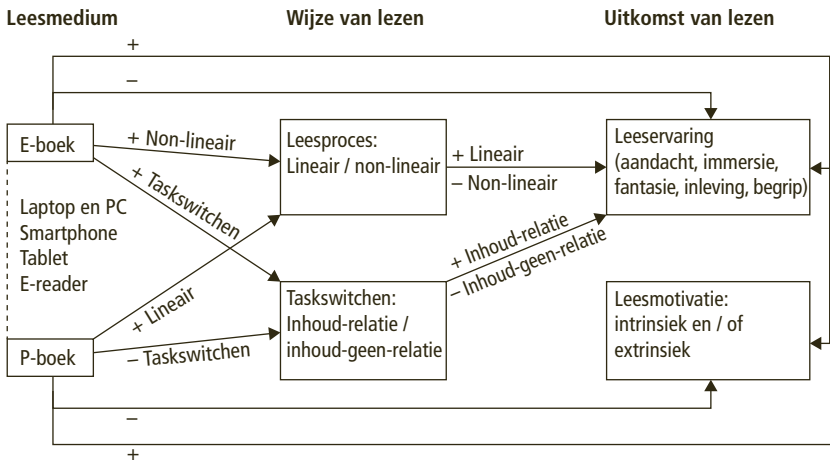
Leesmedium

Wijze van lezen

Uitkomst van lezen

+

–

E-boek

+ Non-lineair

+ Taskswitchen

Laptop en PC
Smartphone
Tablet
E-reader

Leesproces:
Lineair / non-lineair

+ Lineair
– Non-lineair

Leeservaring
(aandacht, immersie, fantasie, inleving, begrip)

+ Inhoud-relatie
– Inhoud-geen-relatie

+ Lineair

Taskswitchen:
Inhoud-relatie / inhoud-geen-relatie

Leesmotivatie:
intrinsiek en / of extrinsiek

P-boek

– Taskswitchen

–

+